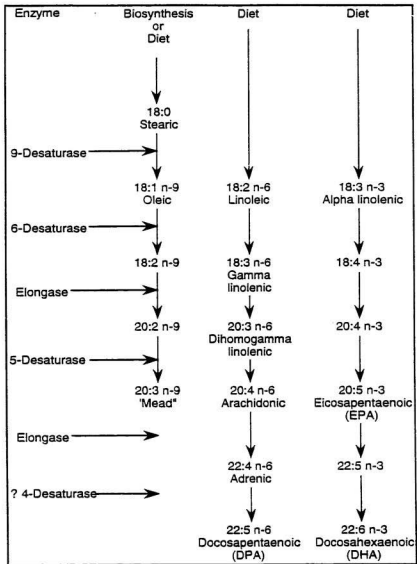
Enzyme

Biosynthesis or Diet

Diet

Diet

18:0 Stearic

9-Desaturase

18:1 n-9 Oleic

18:2 n-6 Linoleic

18:3 n-3 Alpha linolenic

6-Desaturase

18:2 n-9

18:3 n-6 Gamma linolenic

18:4 n-3

Elongase

20:2 n-9

20:3 n-6 Dihomogamma linolenic

20:4 n-3

5-Desaturase

20:3 n-9 'Mead'

20:4 n-6 Arachidonic

20:5 n-3 Eicosapentaenoic (EPA)

Elongase

22:4 n-6 Adrenic

22:5 n-3

? 4-Desaturase

22:5 n-6 Docosapentaenoic (DPA)

22:6 n-3 Docosahexaenoic (DHA)